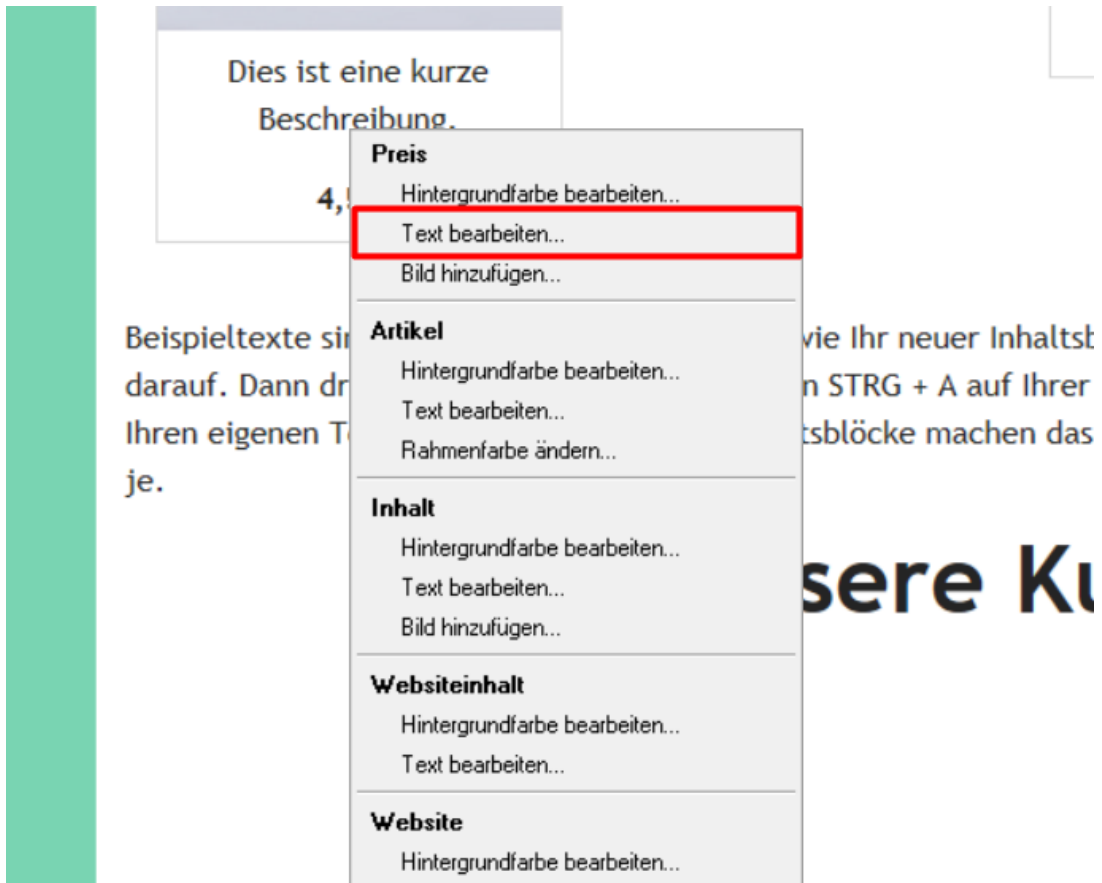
Dies ist eine kurze Beschreibung.

4,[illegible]

Beispieltexte sir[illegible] wie Ihr neuer Inhaltsb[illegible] darauf. Dann dr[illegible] n STRG + A auf Ihrer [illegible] Ihren eigenen T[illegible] tsblöcke machen das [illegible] je.

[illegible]sere Ku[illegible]

Preis
Hintergrundfarbe bearbeiten...
Text bearbeiten...
Bild hinzufügen...

Artikel
Hintergrundfarbe bearbeiten...
Text bearbeiten...
Rahmenfarbe ändern...

Inhalt
Hintergrundfarbe bearbeiten...
Text bearbeiten...
Bild hinzufügen...

Websiteinhalt
Hintergrundfarbe bearbeiten...
Text bearbeiten...

Website
Hintergrundfarbe bearbeiten...